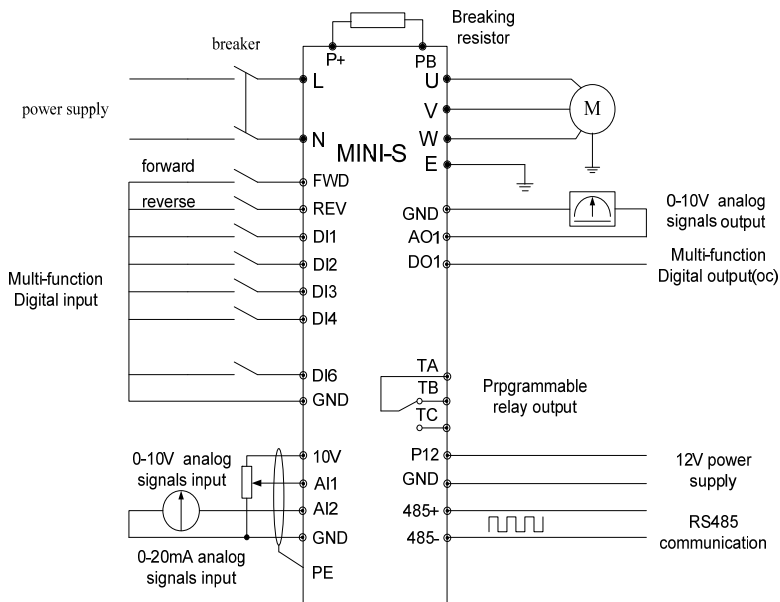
Breaking resistor

P+

PB

breaker

L

U

V

M

power supply

N

MINI-S

W

E

forward

FWD

reverse

REV

GND

0-10V analog signals output

DI1

AO1

DI2

DO1

Multi-function Digital output(oc)

Multi-function Digital input

DI3

DI4

DI6

TA

TB

Prpgrammable relay output

GND

TC

0-10V analog signals input

10V

P12

12V power supply

AI1

GND

AI2

485+

RS485 communication

GND

485-

0-20mA analog signals input

PE